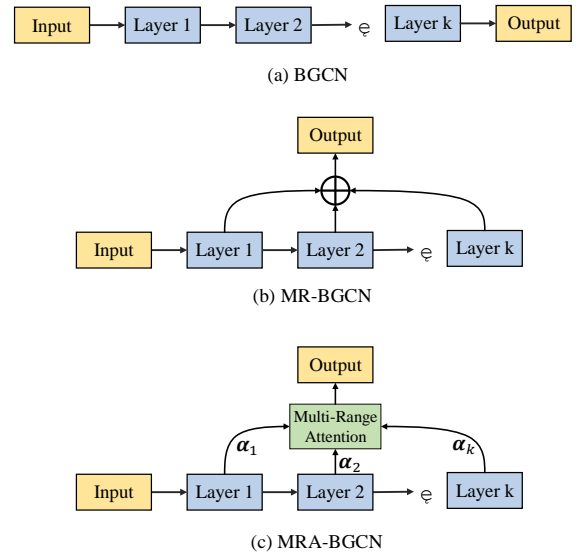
Input
Layer 1
Layer 2
ⅇ
Layer k
Output

(a) BGCN

Output
Input
Layer 1
Layer 2
ⅇ
Layer k

(b) MR-BGCN

Output
Multi-Range Attention
$\alpha_1$
$\alpha_2$
$\alpha_k$
Input
Layer 1
Layer 2
ⅇ
Layer k

(c) MRA-BGCN